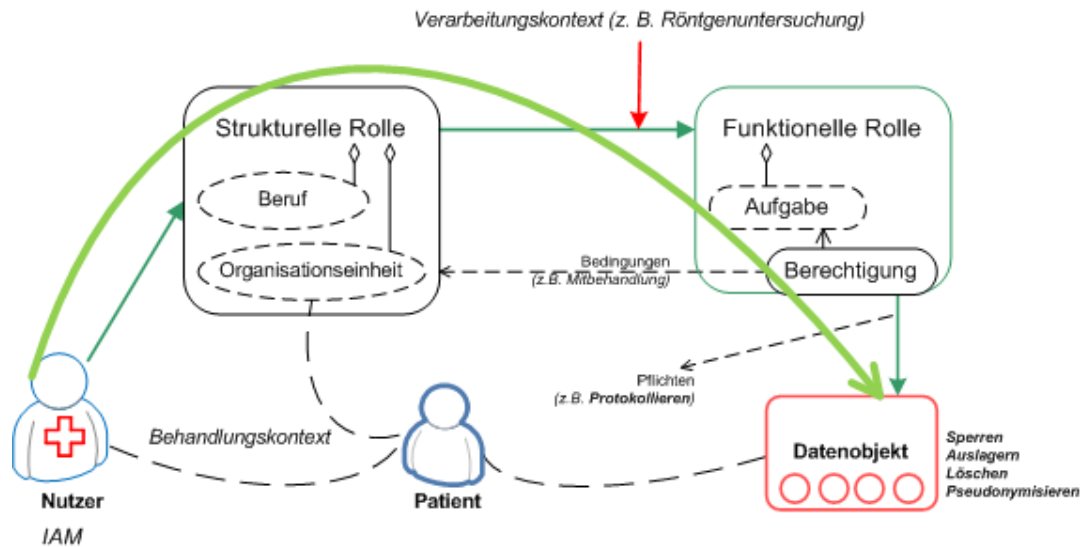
Verarbeitungskontext (z. B. Röntgenuntersuchung)

Strukturelle Rolle

Beruf

Organisationseinheit

Funktionelle Rolle

Aufgabe

Berechtigung

Bedingungen
(z.B. Mitbehandlung)

Pflichten
(z.B. Protokollieren)

Behandlungskontext

Nutzer

IAM

Patient

Datenobjekt

Sperren
Auslagern
Löschen
Pseudonymisieren